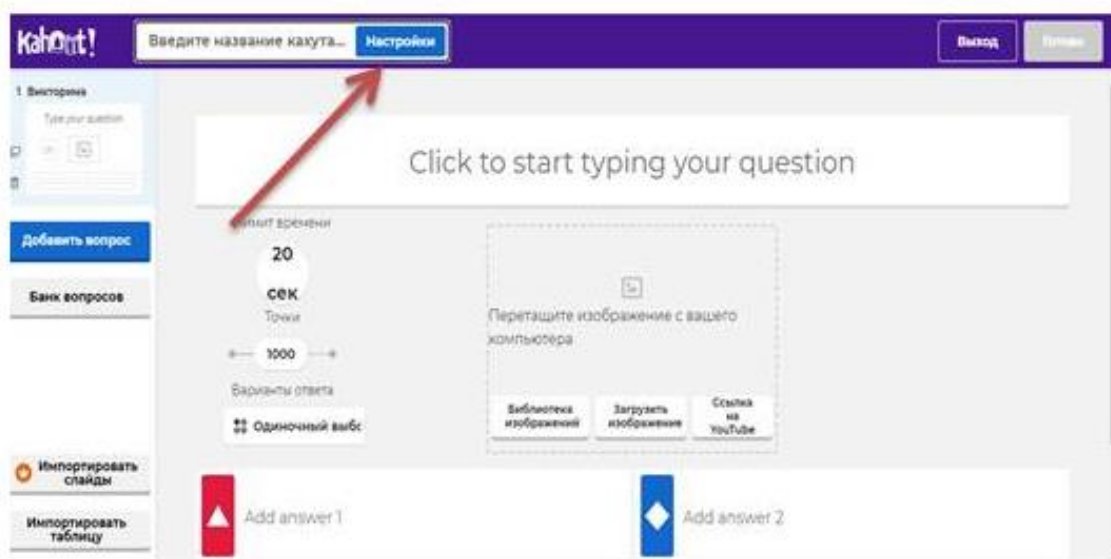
Kahoot!

Введите название кахута... Настройки

Выход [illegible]

1 Викторина

Type your question

Добавить вопрос

Банк вопросов

Импортировать слайды

Импортировать таблицу

Click to start typing your question

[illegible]имит времени

20 сек

Точки

1000

Варианты ответа

Одиночный выбс

Перетащите изображение с вашего компьютера

Библиотека изображений

Загрузить изображение

Ссылка на YouTube

Add answer 1

Add answer 2